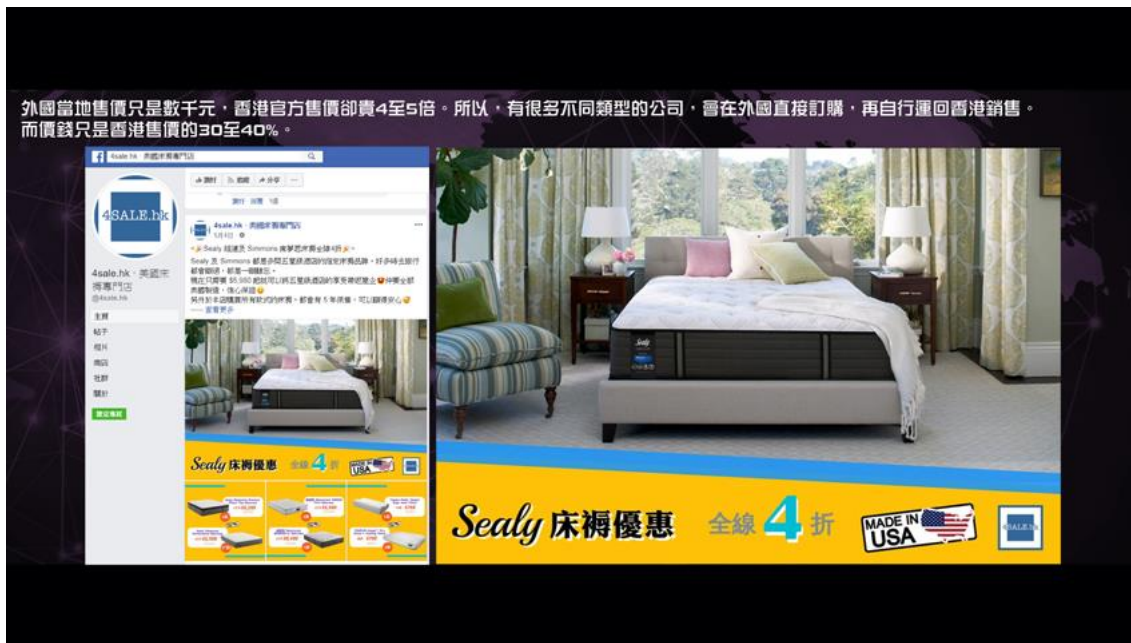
外國當地售價只是數千元，香港官方售價卻貴4至5倍。所以，有很多不同類型的公司，會在外國直接訂購，再自行運回香港銷售。而價錢只是香港售價的30至40%。

4sale.hk · 美國床褥專門店

4SALE.hk

4sale.hk · 美國床褥專門店
@4sale.hk

主頁
帖子
相片
商店
社群
關於

讚好 追蹤 分享

4sale.hk · 美國床褥專門店

Sealy 床褥優惠 全線 4 折

MADE IN USA

4SALE.hk

Sealy 床褥優惠 全線 4 折

MADE IN USA

4SALE.hk